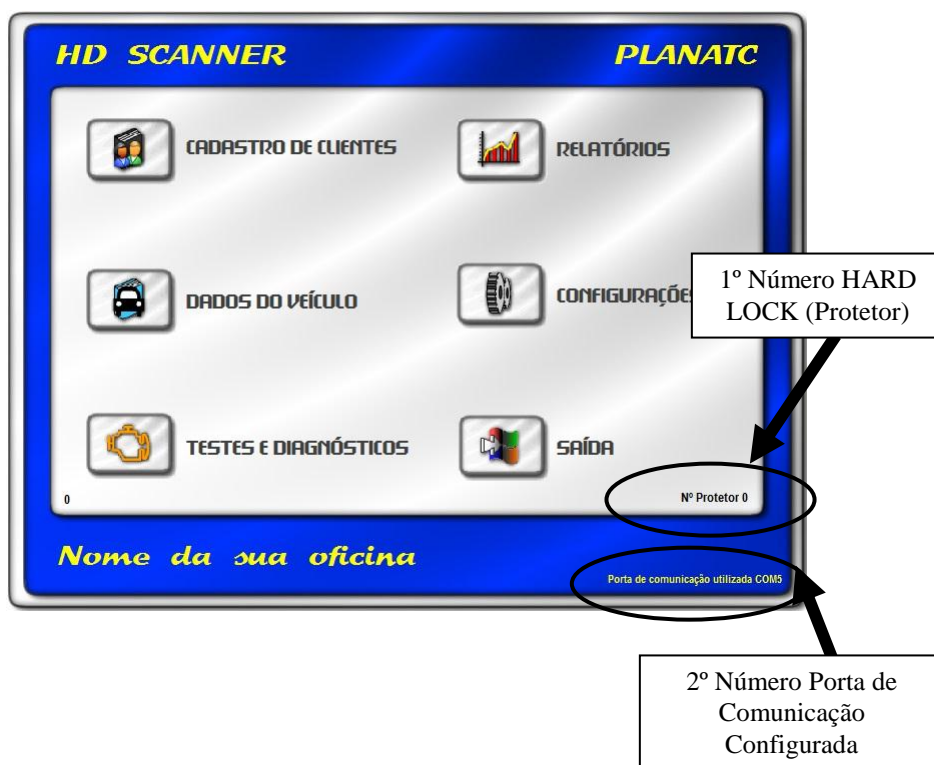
HD SCANNER

PLANATC

CADASTRO DE CLIENTES

RELATÓRIOS

DADOS DO VEÍCULO

CONFIGURAÇÕES

1º Número HARD LOCK (Protetor)

TESTES E DIAGNÓSTICOS

SAÍDA

0

Nº Protetor 0

Nome da sua oficina

Porta de comunicação utilizada COM5

2º Número Porta de Comunicação Configurada